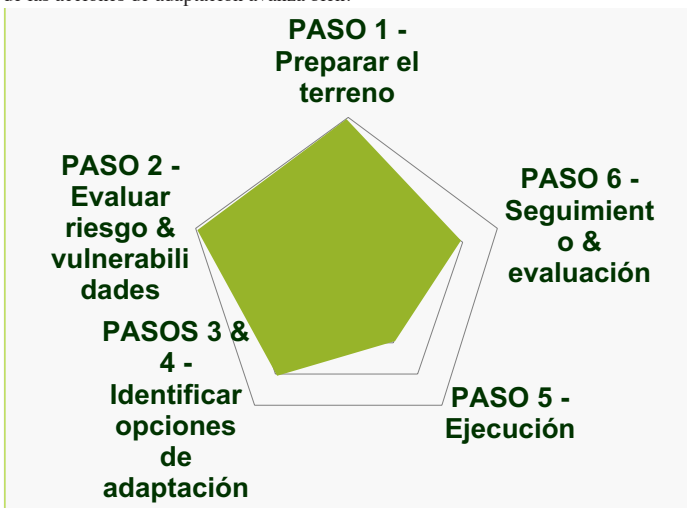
de las acciones de adaptación avanzaron.

PASO 1 - Preparar el terreno

PASO 6 - Seguimient o & evaluación

PASO 5 - Ejecución

PASOS 3 & 4 - Identificar opciones de adaptación

PASO 2 - Evaluar riesgo & vulnerabili dades